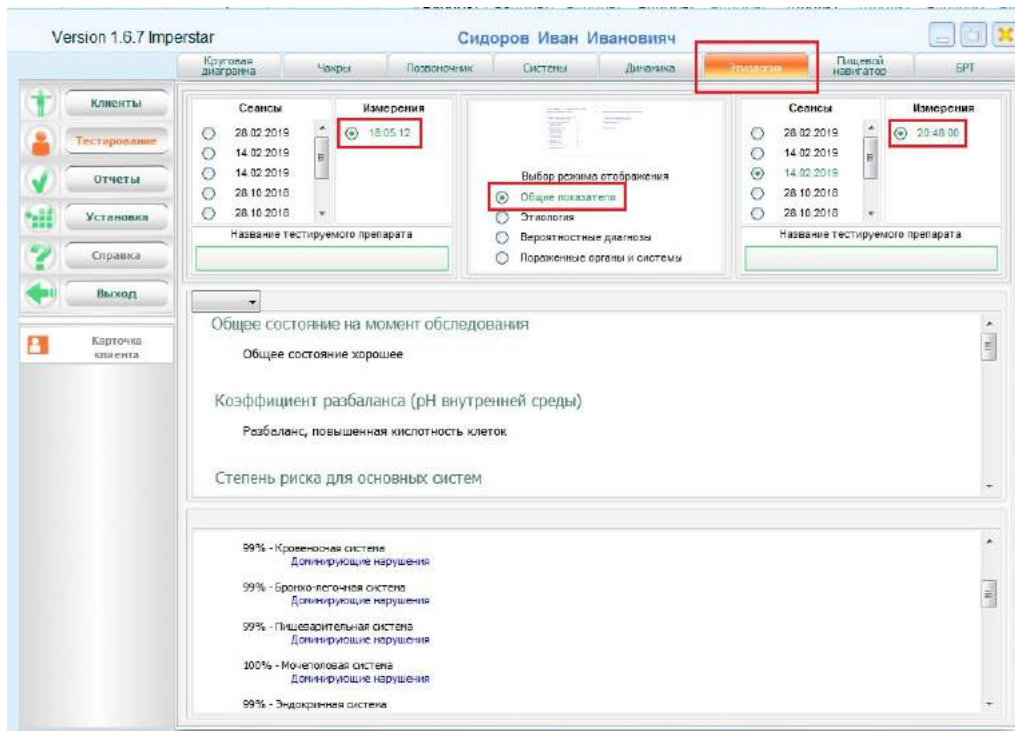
Version 1.6.7 Imperstar

Сидоров Иван Иванович

Круговая диаграмма | Чакры | Позвоночник | Системы | Динамика | Этиология | Пищевой навигатор | БРТ

Клиенты
Тестирование
Отчеты
Установка
Справка
Выход

Карточка клиента

Сеансы
28.02.2019
14.02.2019
14.02.2019
28.10.2018
28.10.2018

Измерения
18:05:12

Название тестируемого препарата

Выбор режима отображения
Общие показатели
Этиология
Вероятностные диагнозы
Пораженные органы и системы

Сеансы
28.02.2019
14.02.2019
14.02.2019
28.10.2018
28.10.2018

Измерения
20:48:00

Название тестируемого препарата

Общее состояние на момент обследования

Общее состояние хорошее

Коэффициент разбаланса (pH внутренней среды)

Разбаланс, повышенная кислотность клеток

Степень риска для основных систем

99% - Кровеносная система
Доминирующие нарушения

99% - Бронхо-легочная система
Доминирующие нарушения

99% - Пищеварительная система
Доминирующие нарушения

100% - Мочеполовая система
Доминирующие нарушения

99% - Эндокринная система